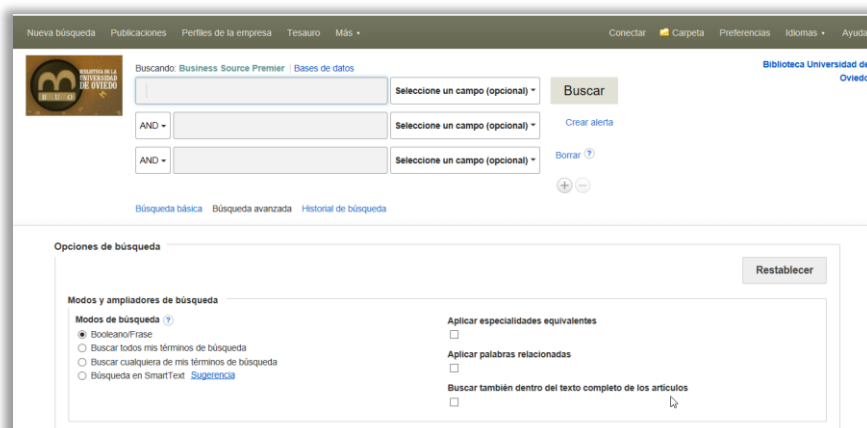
Nueva búsqueda Publicaciones Perfiles de la empresa Tesauro Más ▾ Conectar Carpeta Preferencias Idiomas ▾ Ayuda

BIBLIOTECA DE LA UNIVERSIDAD DE OVIEDO

Buscando: Business Source Premier | Bases de datos

Biblioteca Universidad de Oviedo

Seleccione un campo (opcional) ▾ Buscar

AND ▾ Seleccione un campo (opcional) ▾ Crear alerta

AND ▾ Seleccione un campo (opcional) ▾ Borrar ?

Búsqueda básica Búsqueda avanzada Historial de búsqueda

Opciones de búsqueda

Restablecer

Modos y ampliadores de búsqueda

Modos de búsqueda ?
Booleano/Frase
Buscar todos mis términos de búsqueda
Buscar cualquiera de mis términos de búsqueda
Búsqueda en SmartText Sugerencia

Aplicar especialidades equivalentes

Aplicar palabras relacionadas

Buscar también dentro del texto completo de los artículos